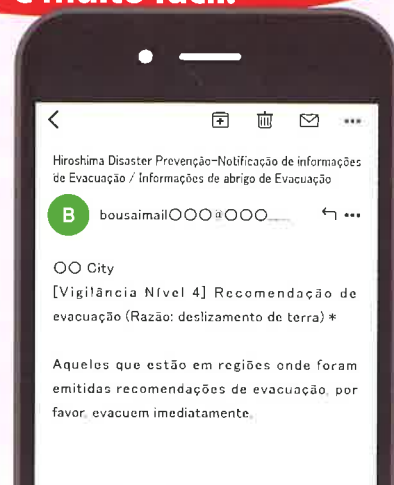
é muito fácil.

<

Hiroshima Disaster Prevenção-Notificação de informações de Evacuação / Informações de abrigo de Evacuação

B bousaimail○○○@○○○

○○ City
[Vigilância Nível 4] Recomendação de evacuação (Razão: deslizamento de terra) *

Aqueles que estão em regiões onde foram emitidas recomendações de evacuação, por favor, evacuem imediatamente.